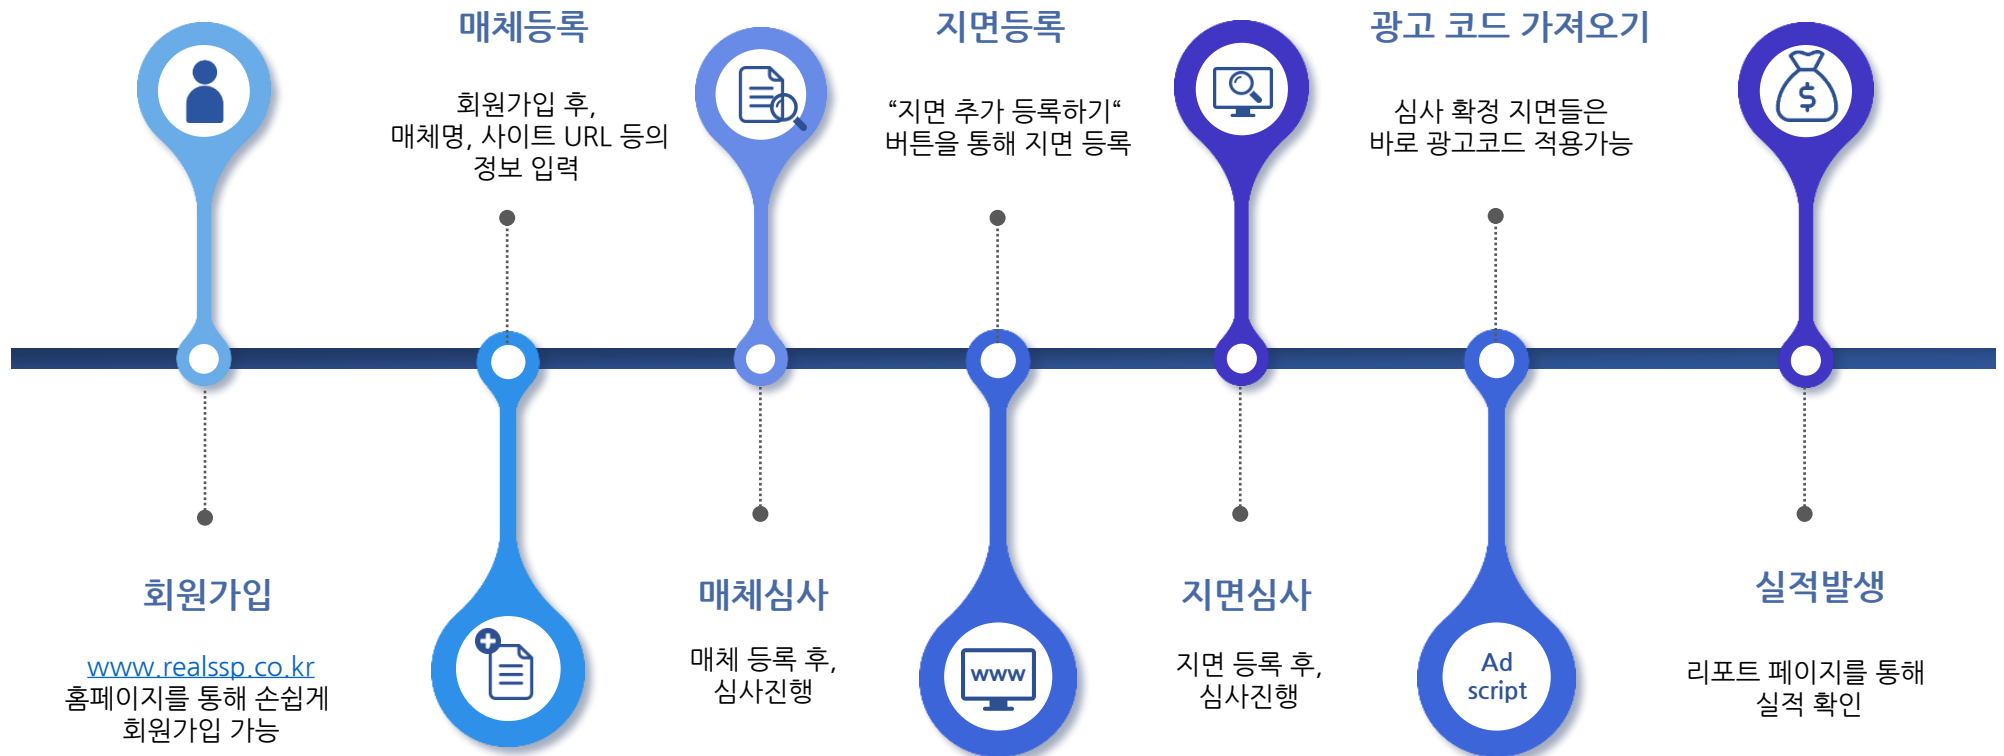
회원가입

www.realssp.co.kr
홈페이지를 통해 손쉽게
회원가입 가능

매체등록

회원가입 후,
매체명, 사이트 URL 등의
정보 입력

매체심사

매체 등록 후,
심사진행

지면등록

"지면 추가 등록하기"
버튼을 통해 지면 등록

www

지면심사

지면 등록 후,
심사진행

광고 코드 가져오기

심사 확정 지면들은
바로 광고코드 적용가능

Ad
script

실적발생

리포트 페이지를 통해
실적 확인